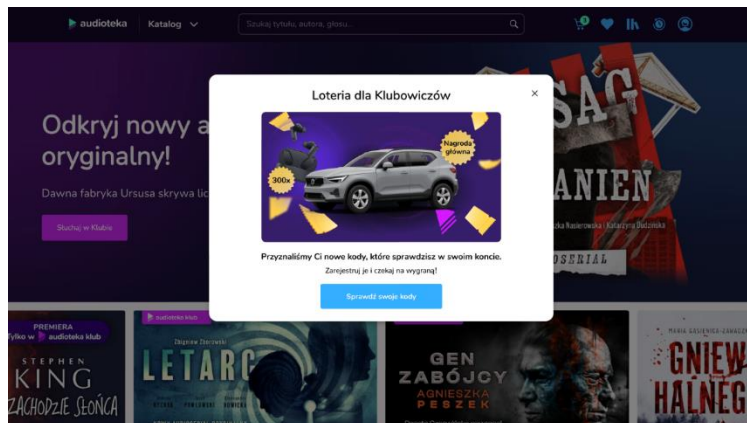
audioteka Katalog

Szukaj tytułu, autora, głosu...

Odkryj nowy a oryginalny!

Dawna fabryka Ursusa skrywa lic

Słuchaj w Klubie

SAG

ANIEN

zka Kasierowska | Katarzyna Dudzińska

SERIAL

Loteria dla Klubowiczów

×

300x

Nagroda główna

Przyznaliśmy Ci nowe kody, które sprawdzisz w swoim koncie.

Zarejestruj je i czekaj na wygraną!

Sprawdź swoje kody

PREMIERA

Tylko w audioteka klub

STEPHEN KING

ZACHODZIE SŁOŃCA

audioteka klub

Zbigniew Zborowski

LETARG

GEN ZABÓJCY

AGNIESZKA PESZEK

MARIA GOSIENIECKA-ZAWADZKA

GNIEW HALNEGO